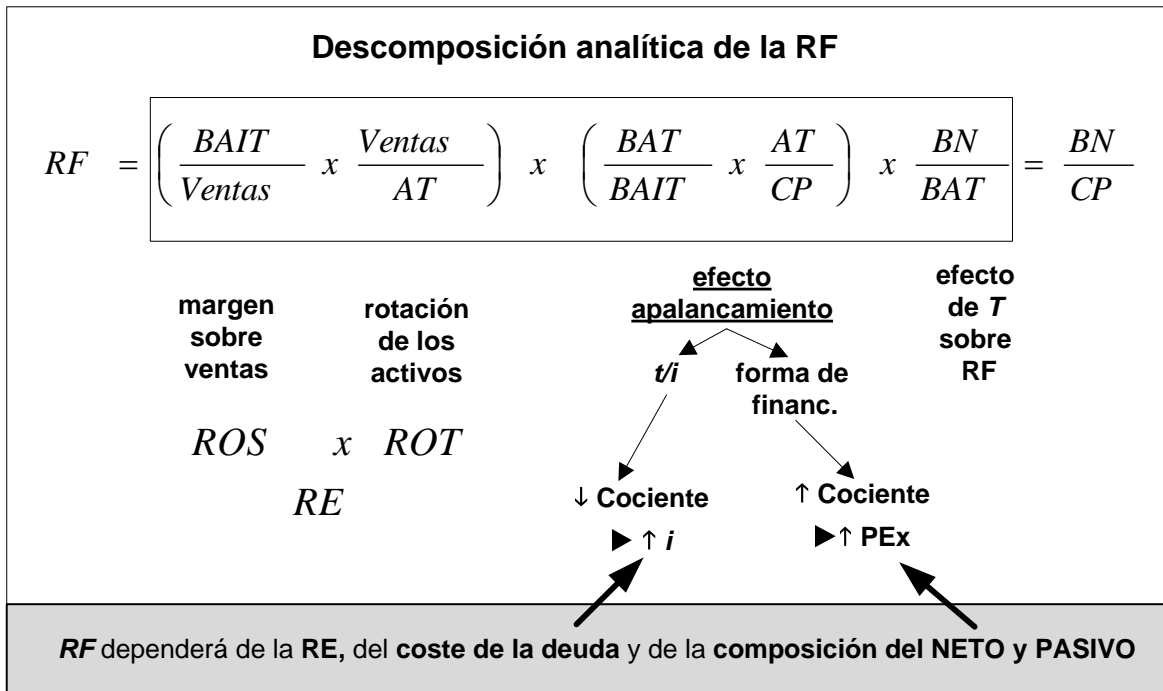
Descomposición analítica de la RF

$RF = \left( \frac{BAIT}{Ventas} \; x \; \frac{Ventas}{AT} \right) \; x \; \left( \frac{BAT}{BAIT} \; x \; \frac{AT}{CP} \right) \; x \; \frac{BN}{BAT} = \frac{BN}{CP}$

margen sobre ventas

rotación de los activos

efecto apalancamiento

efecto de *T* sobre RF

*t/i*

forma de financ.

$ROS \; x \; ROT$

$RE$

↓ Cociente

▶↑ *i*

↑ Cociente

▶↑ PEx

*RF* dependerá de la RE, del coste de la deuda y de la composición del NETO y PASIVO